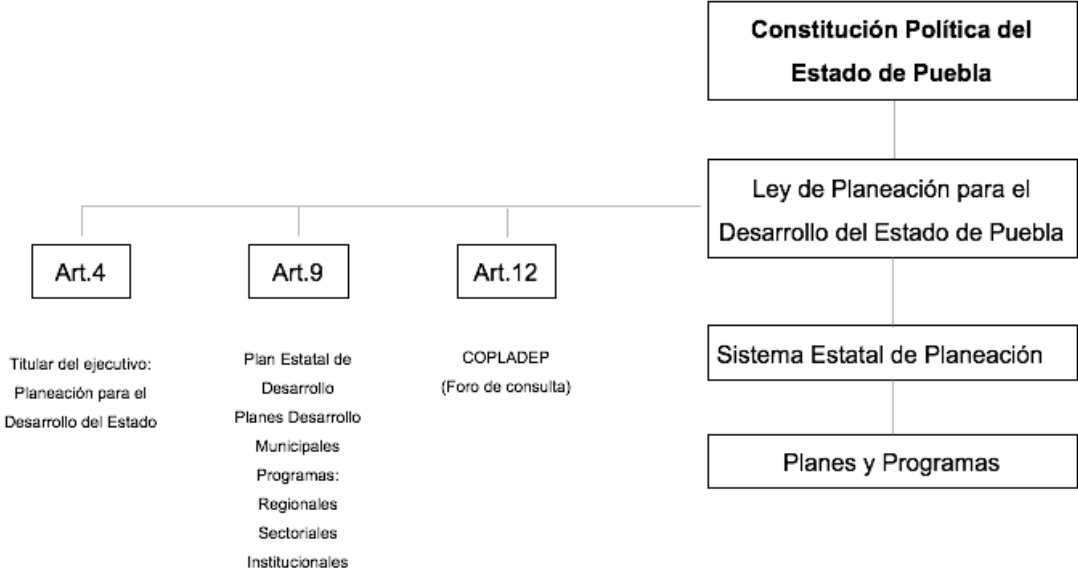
Constitución Política del Estado de Puebla

Ley de Planeación para el Desarrollo del Estado de Puebla

Art.4

Art.9

Art.12

Titular del ejecutivo: Planeación para el Desarrollo del Estado

Plan Estatal de Desarrollo
Planes Desarrollo Municipales
Programas:
Regionales
Sectoriales
Institucionales

COPLADEP
(Foro de consulta)

Sistema Estatal de Planeación

Planes y Programas